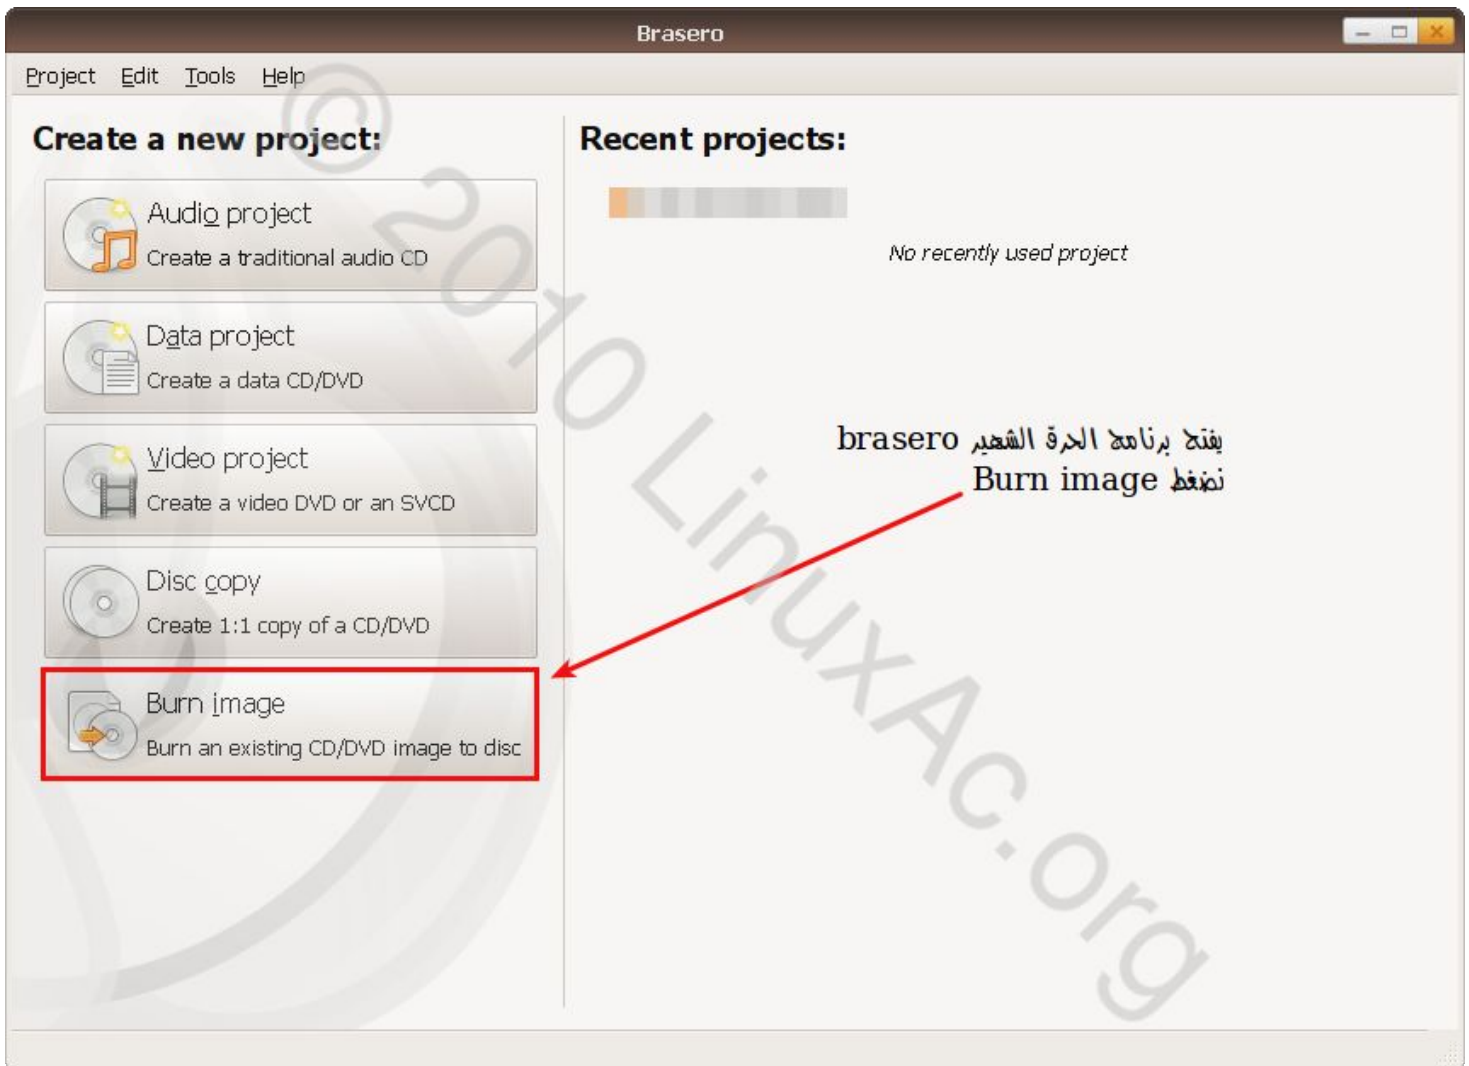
Brasero

Project Edit Tools Help

Create a new project:

Audio project
Create a traditional audio CD

Data project
Create a data CD/DVD

Video project
Create a video DVD or an SVCD

Disc copy
Create 1:1 copy of a CD/DVD

Burn image
Burn an existing CD/DVD image to disc

Recent projects:

No recently used project

يفتح برنامج الحرق الشهير brasero
نضغط Burn image

© 2010 LinuxAc.org